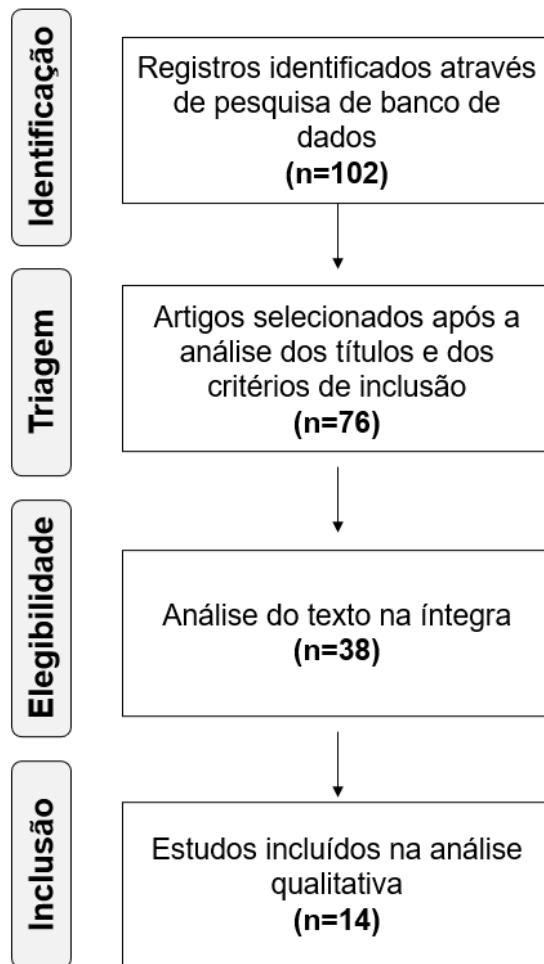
Identificação

Registros identificados através de pesquisa de banco de dados
(n=102)

Triagem

Artigos selecionados após a análise dos títulos e dos critérios de inclusão
(n=76)

Elegibilidade

Análise do texto na íntegra
(n=38)

Inclusão

Estudos incluídos na análise qualitativa
(n=14)